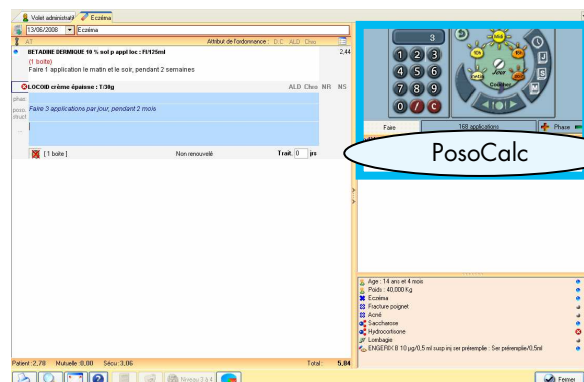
Volet administratif | Eczéma

13/06/2008 | Eczéma

AT | Attribut de l'ordonnance : D.C. ALD Chro

BETADINE DERMIQUE 10 % sol p appl loc : Fl/125ml | 2,44
(1 boîte)
Faire 1 application le matin et le soir, pendant 2 semaines

LOCOID crème épaisse : T/30g | ALD Chro NR NS

Faire 3 applications par jour, pendant 2 mois

[1 boîte] | Non renouvelé | Trait. 0 jrs

3
1 2 3
4 5 6
7 8 9
0 / C

Jour

Faire | 168 applications | Phase

PosoCalc

Age : 14 ans et 4 mois
Poids : 40,000 Kg
Eczéma
Fracture poignet
Acné
Saccharose
Hydrocortisone
Lombalgie
ENGERIX B 10 µg/0,5 ml susp inj ser préremplie : Ser préremplie/0,5ml

Patient : 2,78 | Mutuelle : 0,00 | Sécu : 3,06 | Total : 5,84

Niveau 3 à 4

Fermer